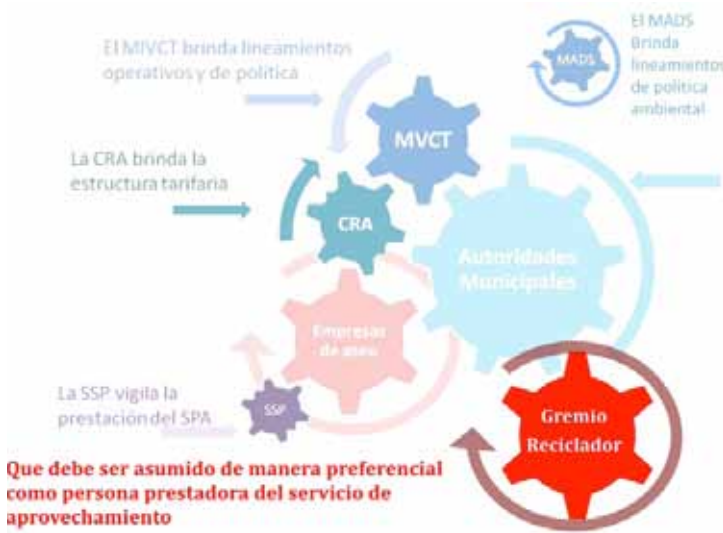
El MIVCT brinda lineamientos operativos y de política

El MADS Brinda lineamientos de política ambiental

MADS

MVCT

La CRA brinda la estructura tarifaria

CRA

Autoridades Municipales

Empresas de aseo

La SSP vigila la prestación del SPA

SSP

Gremio Reciclador

Que debe ser asumido de manera preferencial como persona prestadora del servicio de aprovechamiento